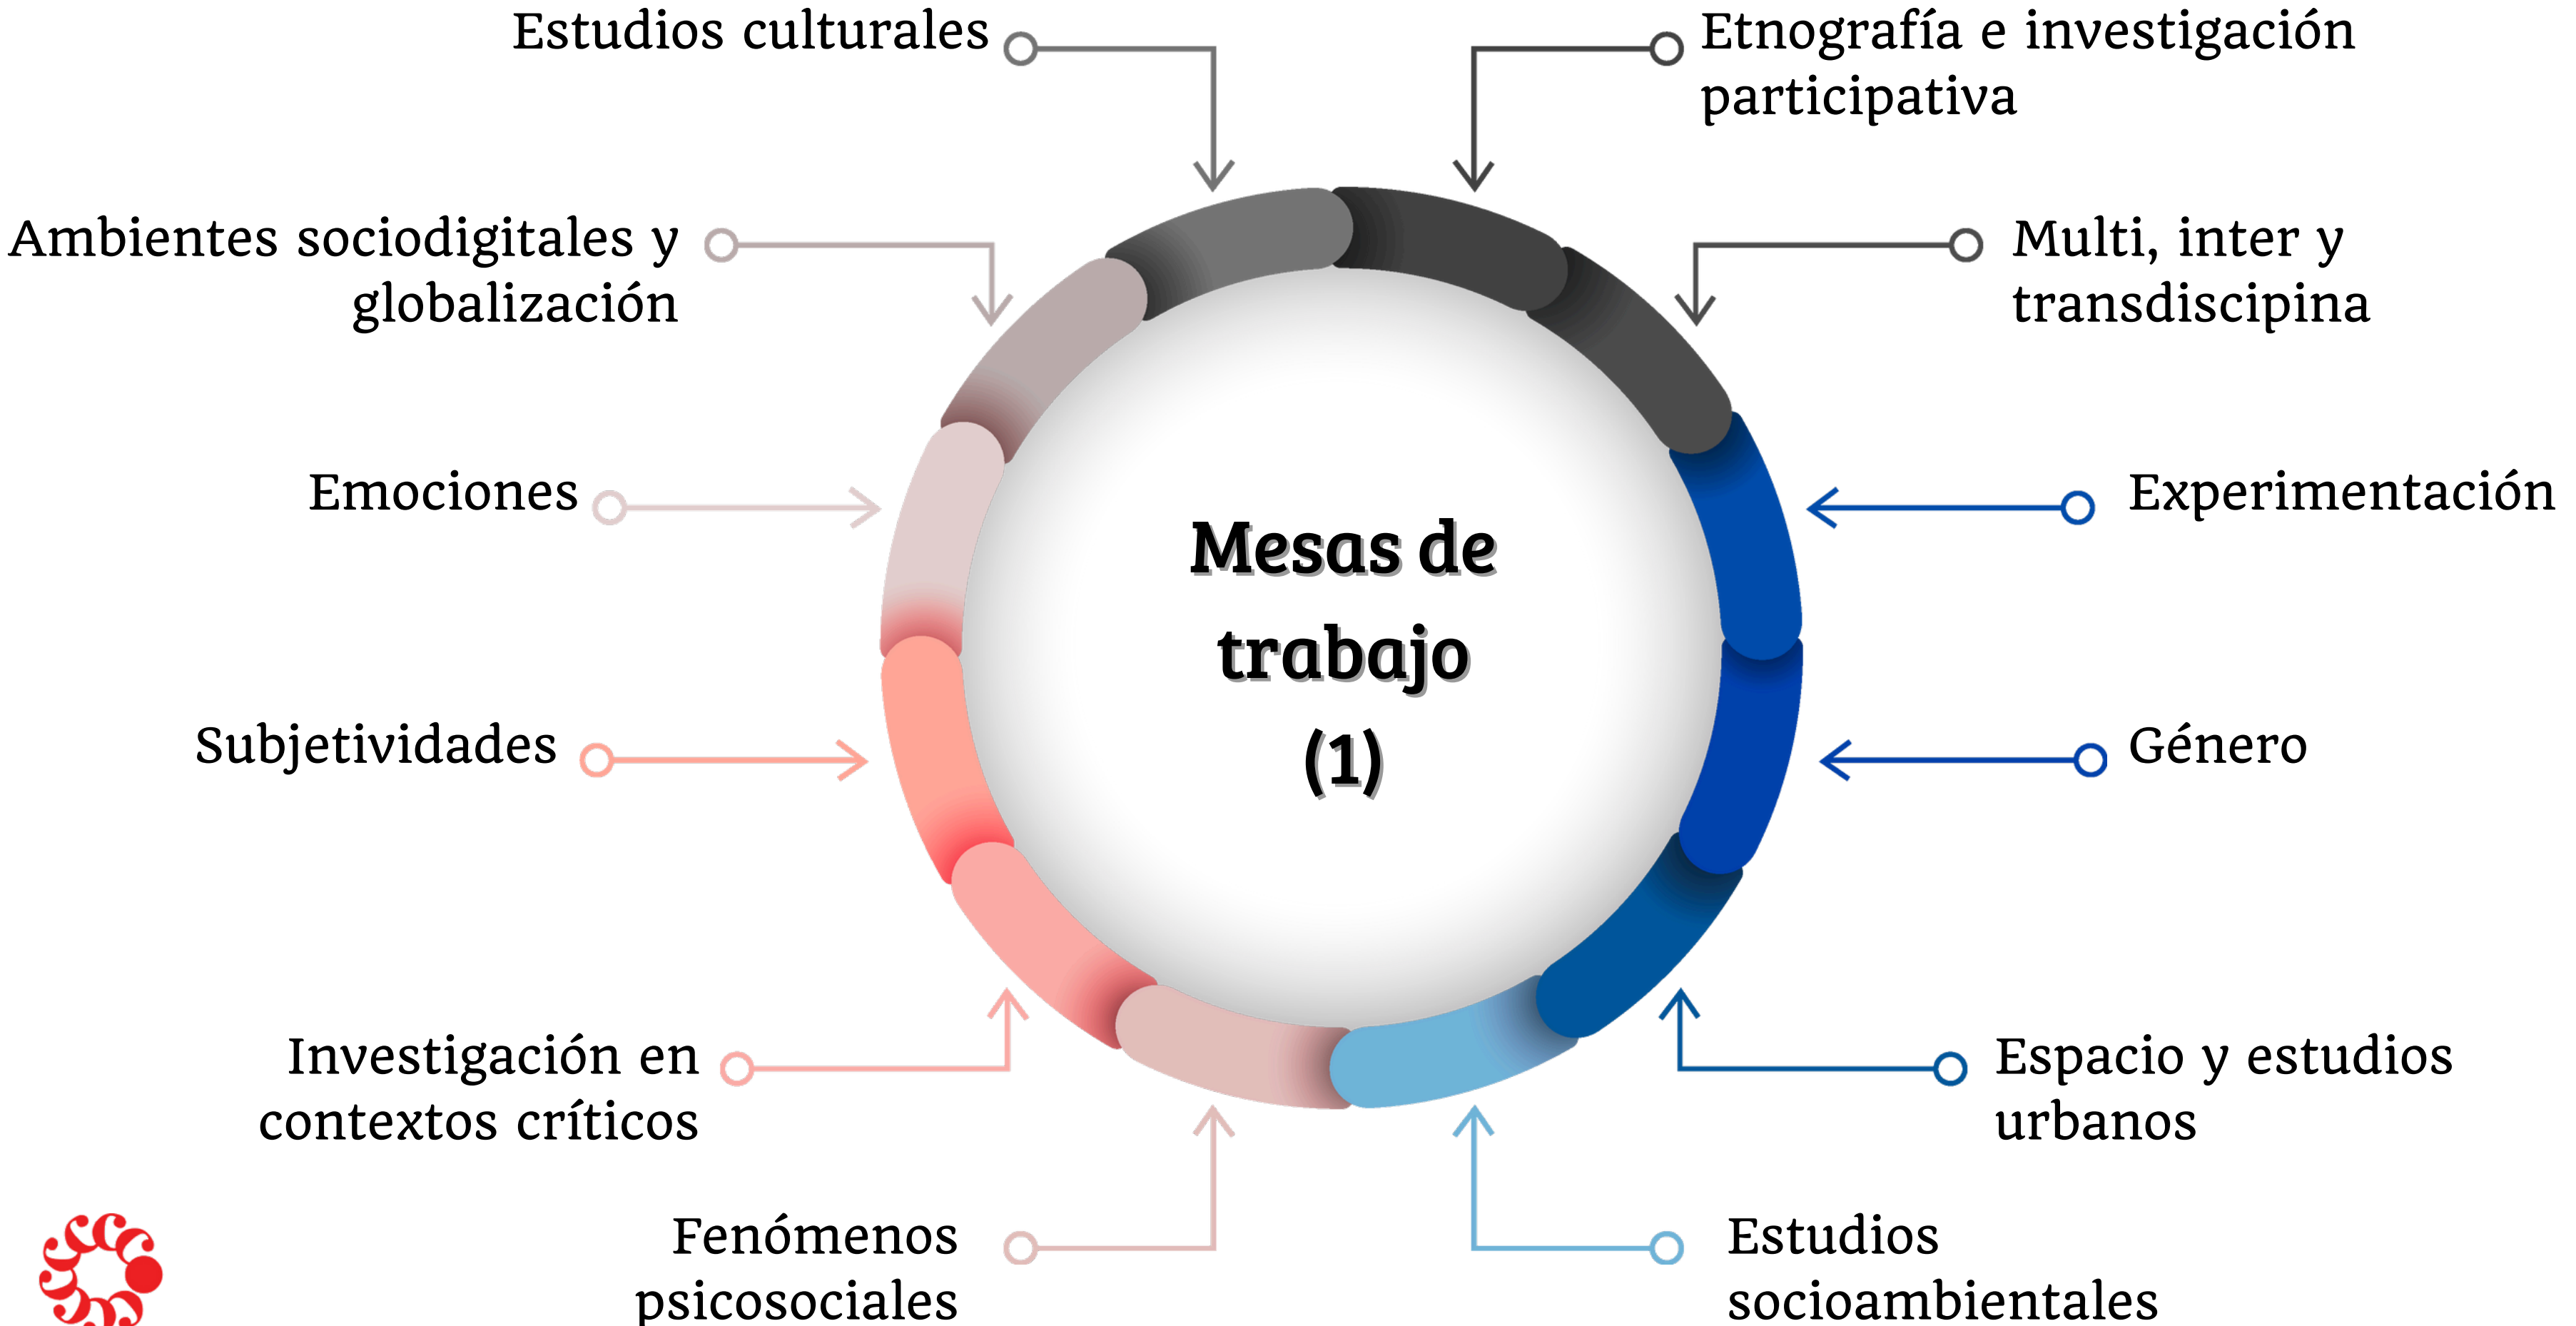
Estudios culturales

Etnografía e investigación participativa

Ambientes sociodigitales y globalización

Multi, inter y transdiscipina

Emociones

Experimentación

Mesas de trabajo (1)

Subjetividades

Género

Investigación en contextos críticos

Espacio y estudios urbanos

Fenómenos psicosociales

Estudios socioambientales